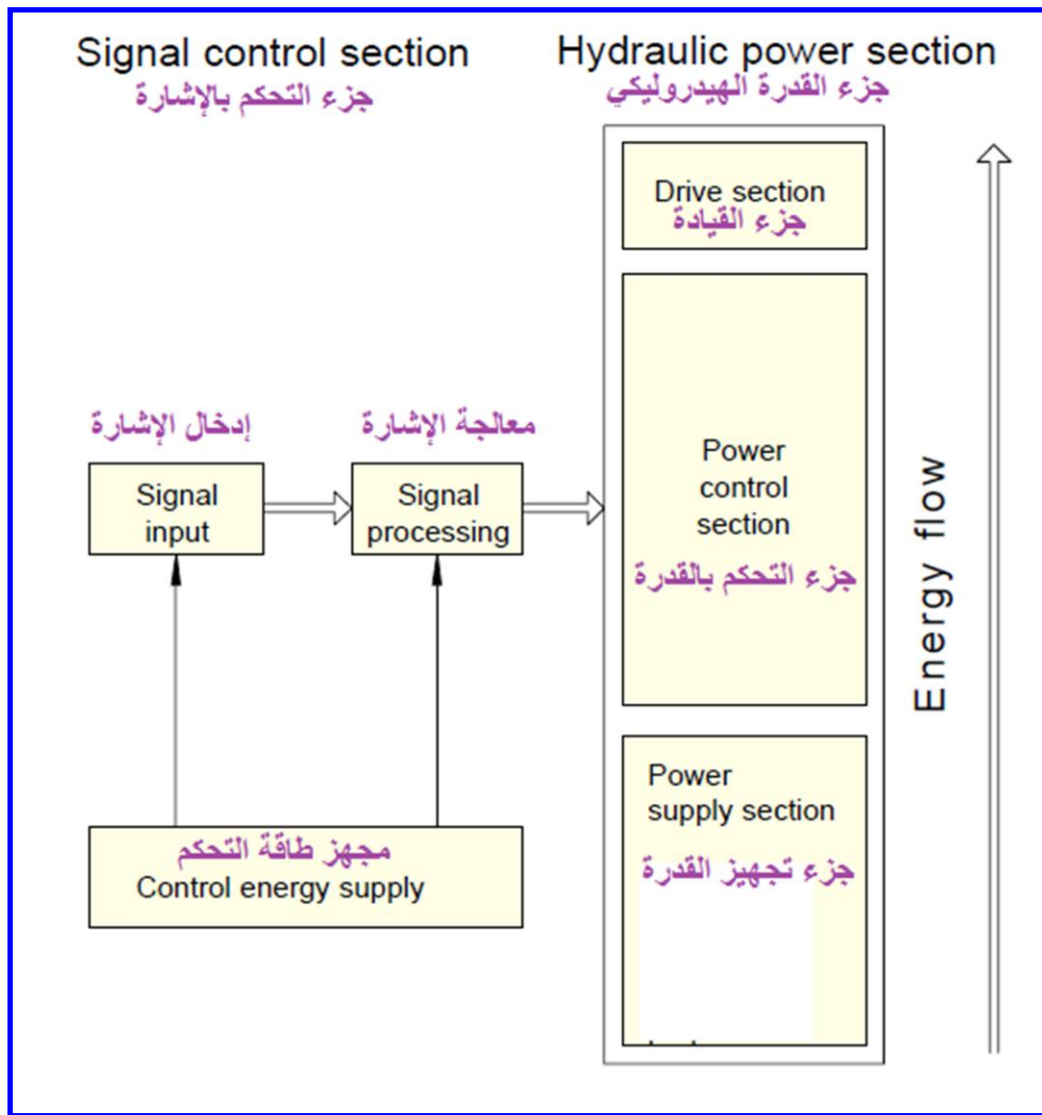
Signal control section
جزء التحكم بالإشارة

Hydraulic power section
جزء القدرة الهيدروليكي

Drive section
جزء القيادة

إدخال الإشارة
Signal input

معالجة الإشارة
Signal processing

Power control section
جزء التحكم بالقدرة

Energy flow

Power supply section
جزء تجهيز القدرة

مجهز طاقة التحكم
Control energy supply